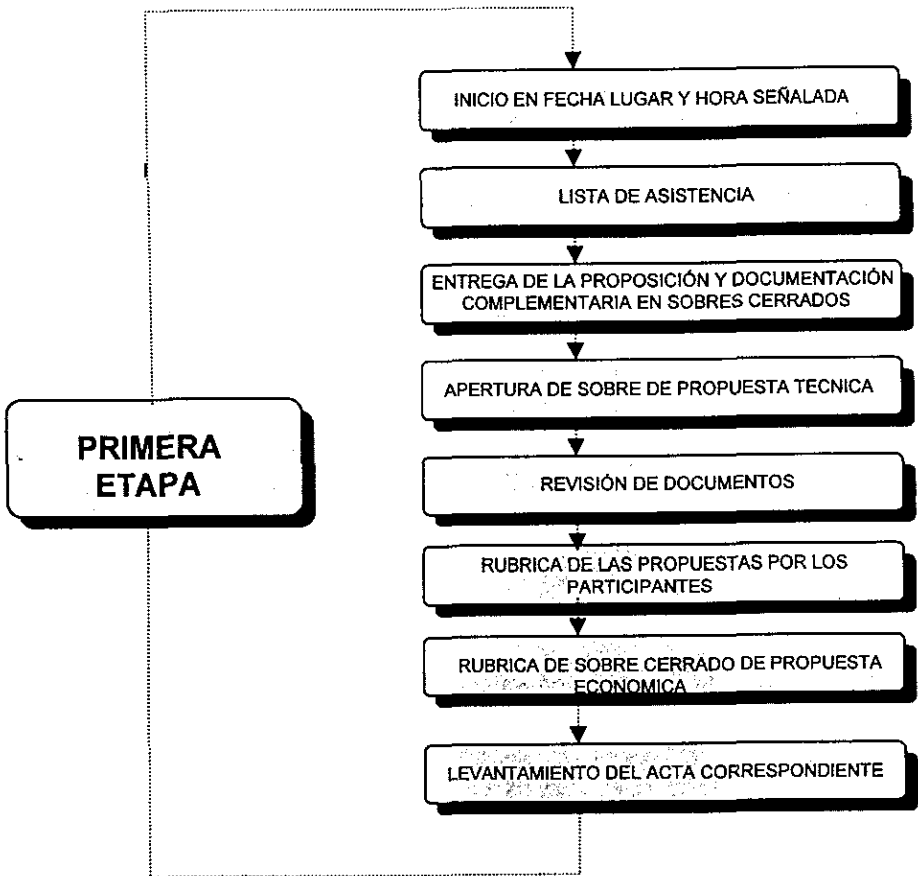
PRIMERA ETAPA

INICIO EN FECHA LUGAR Y HORA SEÑALADA

LISTA DE ASISTENCIA

ENTREGA DE LA PROPOSICIÓN Y DOCUMENTACIÓN COMPLEMENTARIA EN SOBRES CERRADOS

APERTURA DE SOBRE DE PROPUESTA TECNICA

REVISIÓN DE DOCUMENTOS

RUBRICA DE LAS PROPUESTAS POR LOS PARTICIPANTES

RUBRICA DE SOBRE CERRADO DE PROPUESTA ECONOMICA

LEVANTAMIENTO DEL ACTA CORRESPONDIENTE